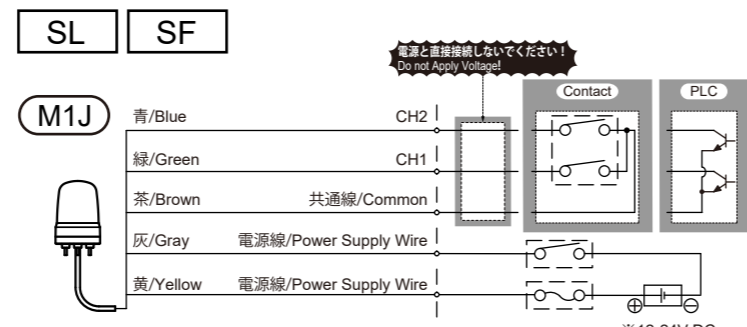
SL SF

電源と直接接続しないでください！
Do not Apply Voltage!

Contact

PLC

M1J

青/Blue CH2

緑/Green CH1

茶/Brown 共通線/Common

灰/Gray 電源線/Power Supply Wire

黄/Yellow 電源線/Power Supply Wire

※12-24V DC